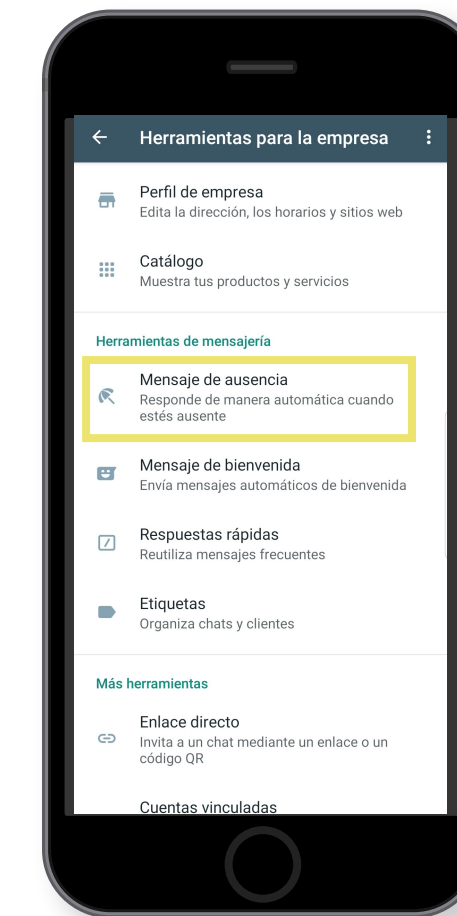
Herramientas para la empresa

Perfil de empresa
Edita la dirección, los horarios y sitios web

Catálogo
Muestra tus productos y servicios

Herramientas de mensajería

Mensaje de ausencia
Responde de manera automática cuando estés ausente

Mensaje de bienvenida
Envía mensajes automáticos de bienvenida

Respuestas rápidas
Reutiliza mensajes frecuentes

Etiquetas
Organiza chats y clientes

Más herramientas

Enlace directo
Invita a un chat mediante un enlace o un código QR

Cuentas vinculadas